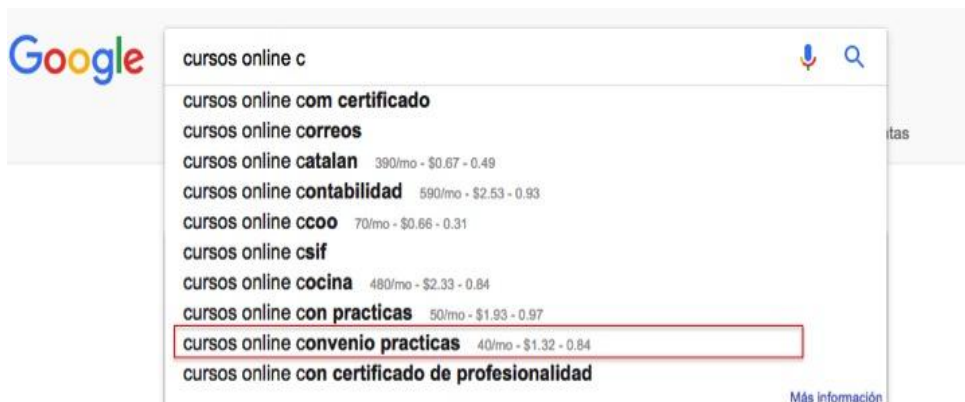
Google

cursos online c

cursos online com certificado
cursos online correos
cursos online catalan 390/mo - $0.67 - 0.49
cursos online contabilidad 590/mo - $2.53 - 0.93
cursos online ccoo 70/mo - $0.66 - 0.31
cursos online csif
cursos online cocina 480/mo - $2.33 - 0.84
cursos online con practicas 50/mo - $1.93 - 0.97
cursos online convenio practicas 40/mo - $1.32 - 0.84
cursos online con certificado de profesionalidad

tas

Más información